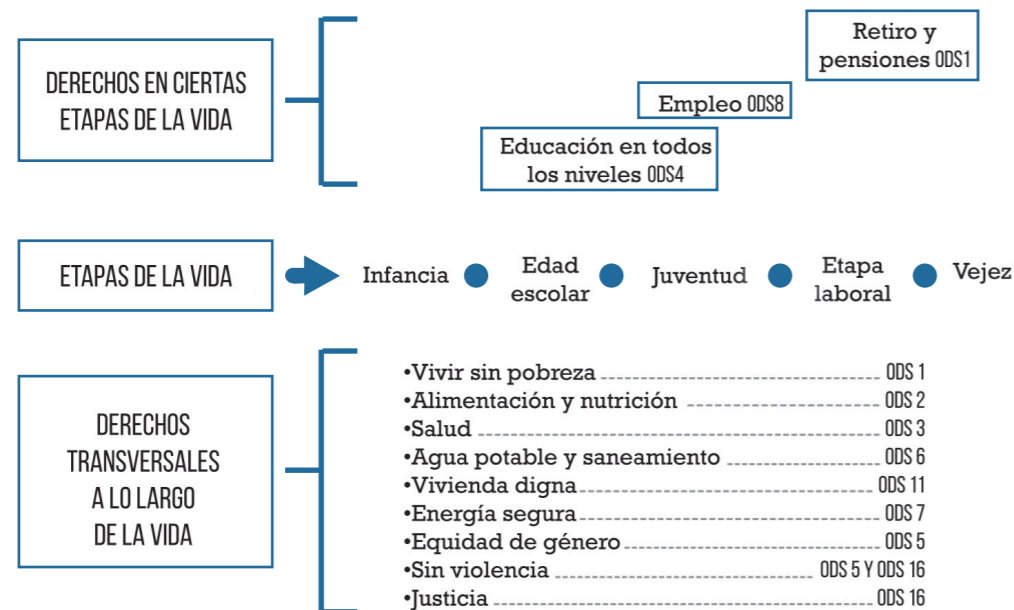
DERECHOS EN CIERTAS ETAPAS DE LA VIDA

Retiro y pensiones ODS1

Empleo ODS8

Educación en todos los niveles ODS4

ETAPAS DE LA VIDA

Infancia

Edad escolar

Juventud

Etapa laboral

Vejez

DERECHOS TRANSVERSALES A LO LARGO DE LA VIDA

•Vivir sin pobreza ODS 1
•Alimentación y nutrición ODS 2
•Salud ODS 3
•Agua potable y saneamiento ODS 6
•Vivienda digna ODS 11
•Energía segura ODS 7
•Equidad de género ODS 5
•Sin violencia ODS 5 Y ODS 16
•Justicia ODS 16